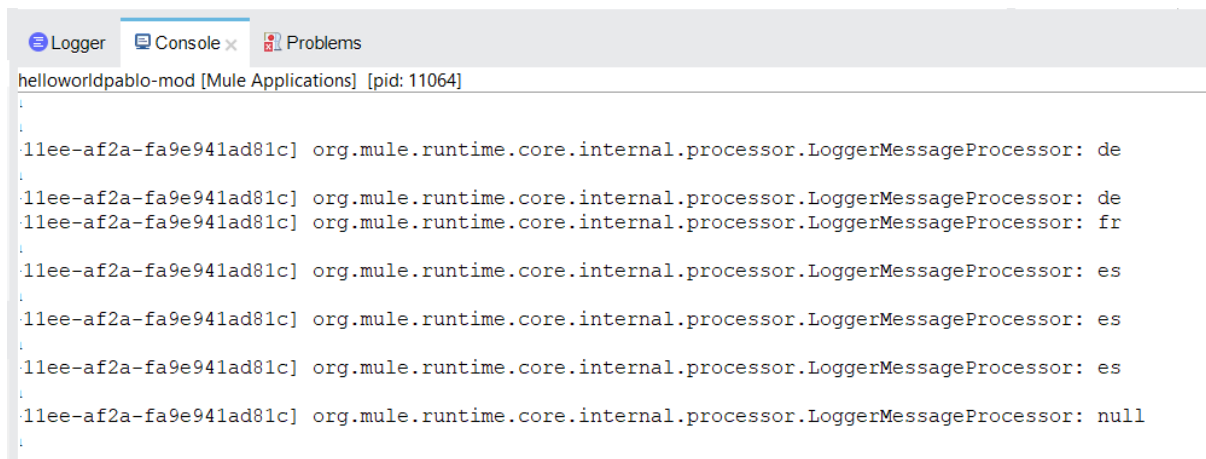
Logger Console Problems

helloworldpablo-mod [Mule Applications] [pid: 11064]

-11ee-af2a-fa9e941ad81c] org.mule.runtime.core.internal.processor.LoggerMessageProcessor: de

-11ee-af2a-fa9e941ad81c] org.mule.runtime.core.internal.processor.LoggerMessageProcessor: de
-11ee-af2a-fa9e941ad81c] org.mule.runtime.core.internal.processor.LoggerMessageProcessor: fr

-11ee-af2a-fa9e941ad81c] org.mule.runtime.core.internal.processor.LoggerMessageProcessor: es

-11ee-af2a-fa9e941ad81c] org.mule.runtime.core.internal.processor.LoggerMessageProcessor: es

-11ee-af2a-fa9e941ad81c] org.mule.runtime.core.internal.processor.LoggerMessageProcessor: es

-11ee-af2a-fa9e941ad81c] org.mule.runtime.core.internal.processor.LoggerMessageProcessor: null